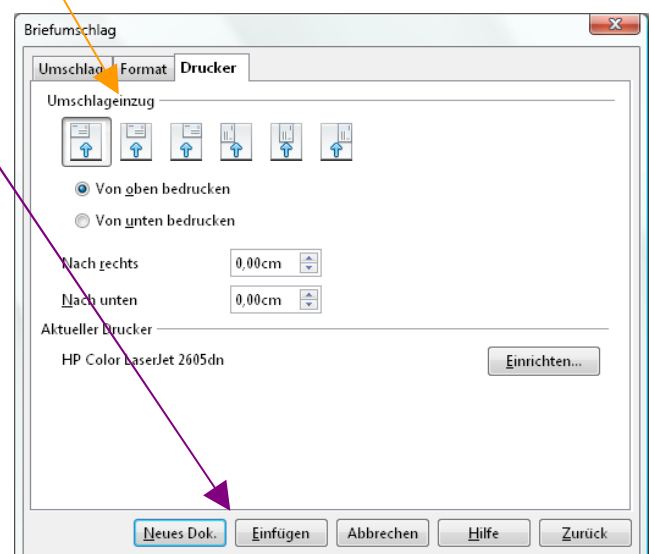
Briefumschlag

Umschlag | Format | Drucker

Umschlageinzug

Von oben bedrucken

Von unten bedrucken

Nach rechts 0,00cm

Nach unten 0,00cm

Aktueller Drucker

HP Color LaserJet 2605dn

Einrichten...

Neues Dok. | Einfügen | Abbrechen | Hilfe | Zurück